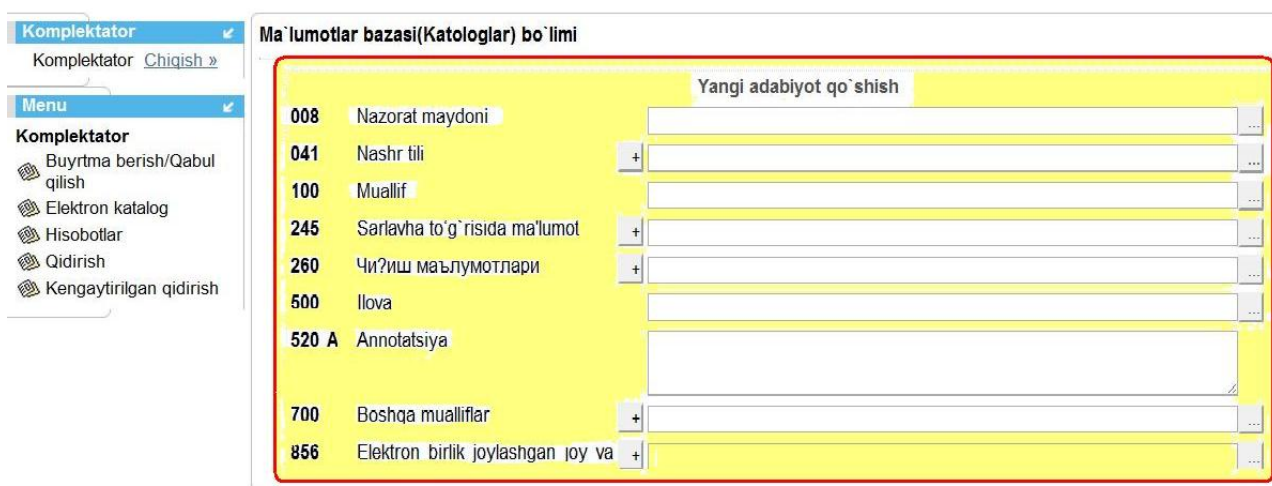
Komplektator

Komplektator Chiqish »

Menu

Komplektator

Buyrtma berish/Qabul qilish

Elektron katalog

Hisobotlar

Qidirish

Kengaytirilgan qidirish

Ma`lumotlar bazasi(Katologlar) bo`limi

Yangi adabiyot qo`shish

| | | | |
|---|---|---|---|
| 008 | Nazorat maydoni | | ... |
| 041 | Nashr tili | + | ... |
| 100 | Muallif | | ... |
| 245 | Sarlavha to`g`risida ma'lumot | + | ... |
| 260 | Чи?иш маълумотлари | + | ... |
| 500 | Ilova | | ... |
| 520 A | Annotatsiya | | |
| 700 | Boshqa mualliflar | + | ... |
| 856 | Elektron birlik joylashgan joy va | + | ... |